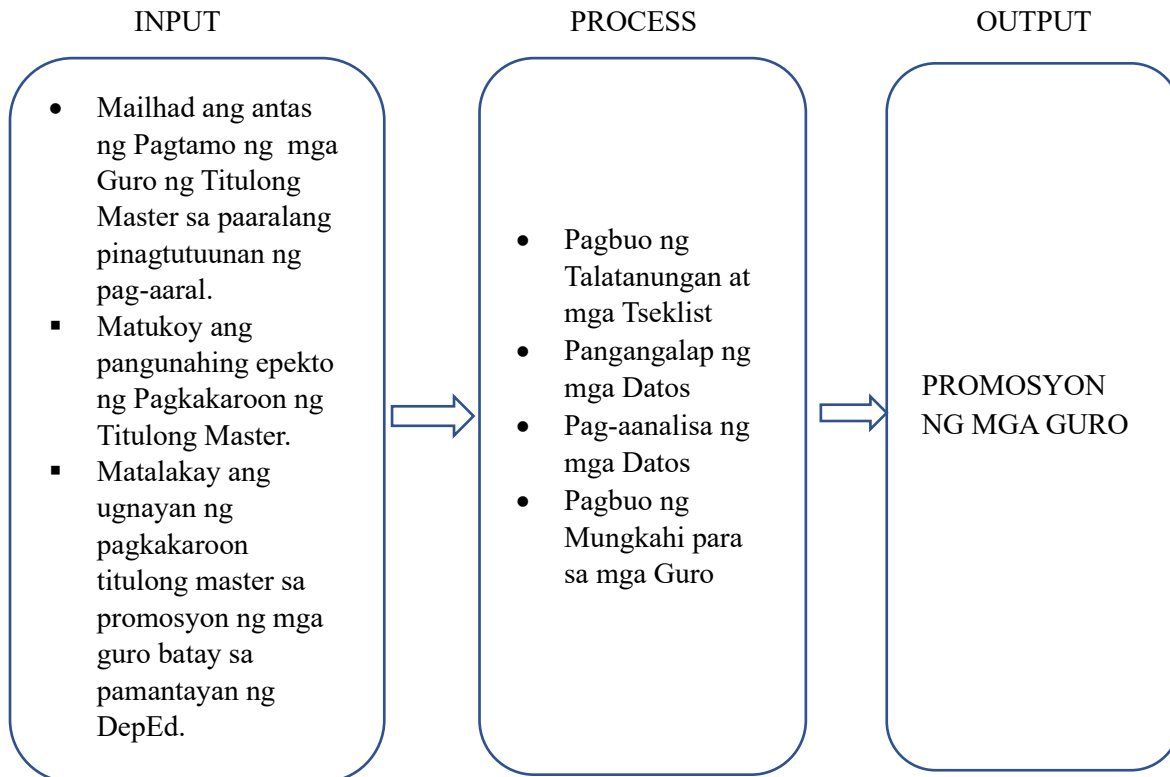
INPUT

- Mailhad ang antas ng Pagtamo ng mga Guro ng Titulong Master sa paaralang pinagtutuunan ng pag-aaral.
- Matukoy ang pangunahing epekto ng Pagkakaroon ng Titulong Master.
- Matalakay ang ugnayan ng pagkakaroon titulong master sa promosyon ng mga guro batay sa pamantayan ng DepEd.

PROCESS

- Pagbuo ng Talatanungan at mga Tseklist
- Pangangalap ng mga Datos
- Pag-aanalisa ng mga Datos
- Pagbuo ng Mungkahi para sa mga Guro

OUTPUT

PROMOSYON NG MGA GURO